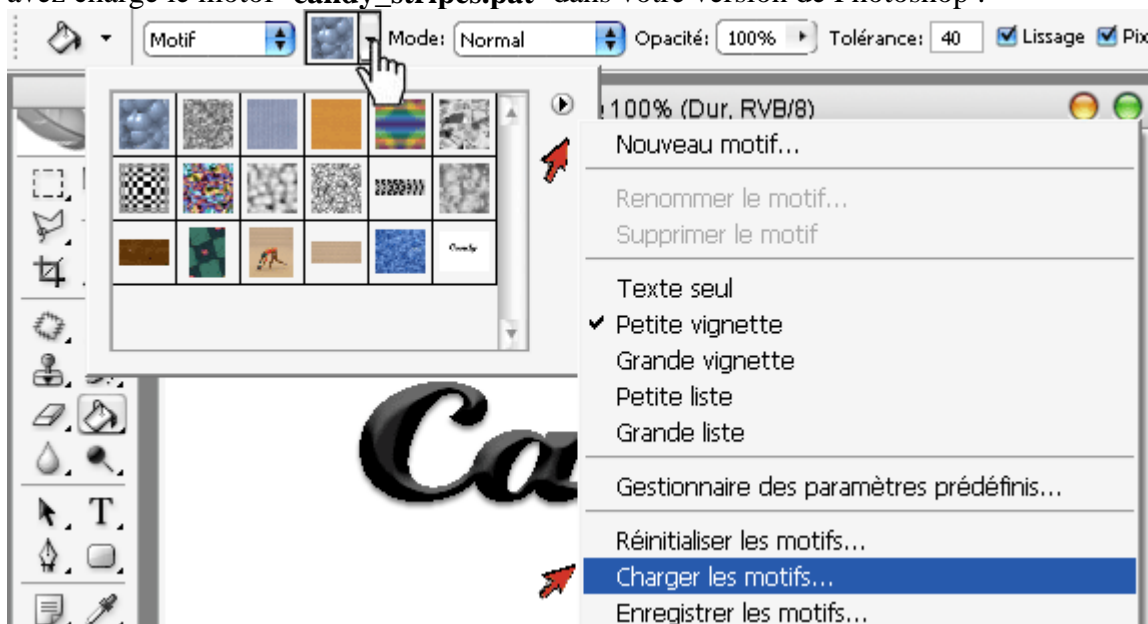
avez chargé le motif "candy_stripes.pat" dans votre version de Photoshop :

Motif

Mode: Normal

Opacité: 100%

Tolérance: 40

Lissage

Pix

100% (Dur, RVB/8)

Candy

Nouveau motif...

Renommer le motif...

Supprimer le motif

Texte seul

✔ Petite vignette

Grande vignette

Petite liste

Grande liste

Gestionnaire des paramètres prédéfinis...

Réinitialiser les motifs...

Charger les motifs...

Enregistrer les motifs...

T